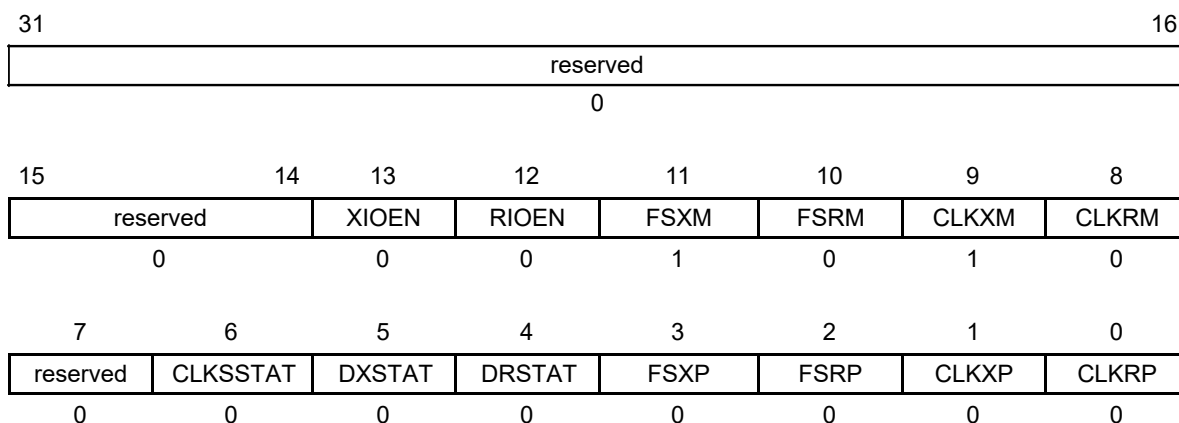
31 16

| reserved |
|---|
| 0 |

| 15 14 | 13 | 12 | 11 | 10 | 9 | 8 |
|---|---|---|---|---|---|---|
| reserved | XIOEN | RIOEN | FSXM | FSRM | CLKXM | CLKRM |
| 0 | 0 | 0 | 1 | 0 | 1 | 0 |

| 7 | 6 | 5 | 4 | 3 | 2 | 1 | 0 |
|---|---|---|---|---|---|---|---|
| reserved | CLKSSTAT | DXSTAT | DRSTAT | FSXP | FSRP | CLKXP | CLKRP |
| 0 | 0 | 0 | 0 | 0 | 0 | 0 | 0 |